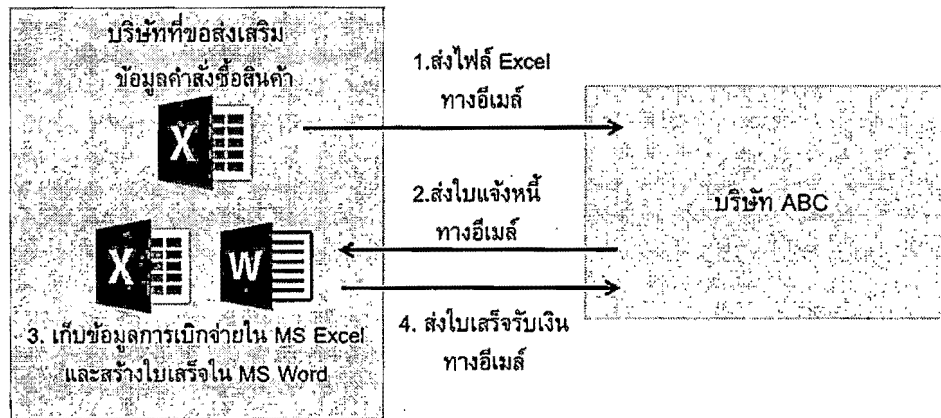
บริษัทที่ขอส่งเสริม ข้อมูลคำสั่งซื้อสินค้า

X

1.ส่งไฟล์ Excel ทางอีเมล์

2.ส่งใบแจ้งหนี้ ทางอีเมล์

บริษัท ABC

X

W

4. ส่งใบเสร็จรับเงิน ทางอีเมล์

3. เก็บข้อมูลการเบิกจ่ายใน MS Excel และสร้างใบเสร็จใน MS Word